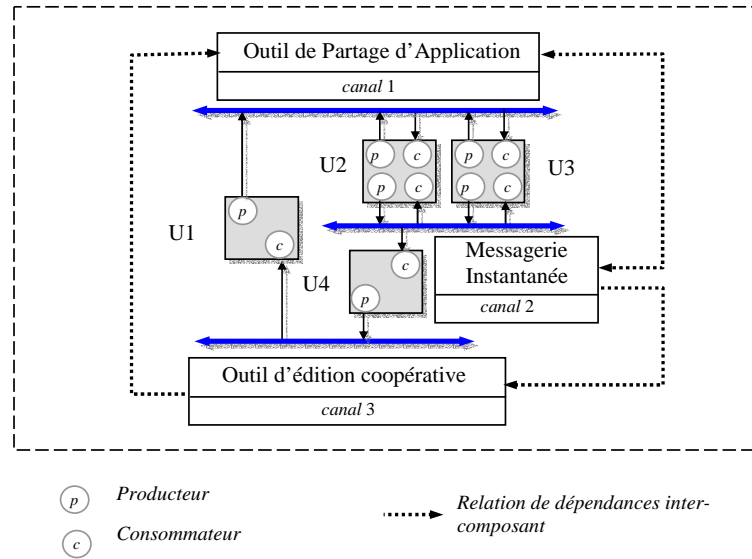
Outil de Partage d'Application

*canal* 1

U2

*p* *c*

*p* *c*

*p* *c*

*p* *c*

U3

U1

*p*

*c*

U4

*c*

*p*

Messagerie Instantanée

*canal* 2

Outil d'édition coopérative

*canal* 3

*p* *Producteur*

*c* *Consommateur*

*Relation de dépendances inter-composant*